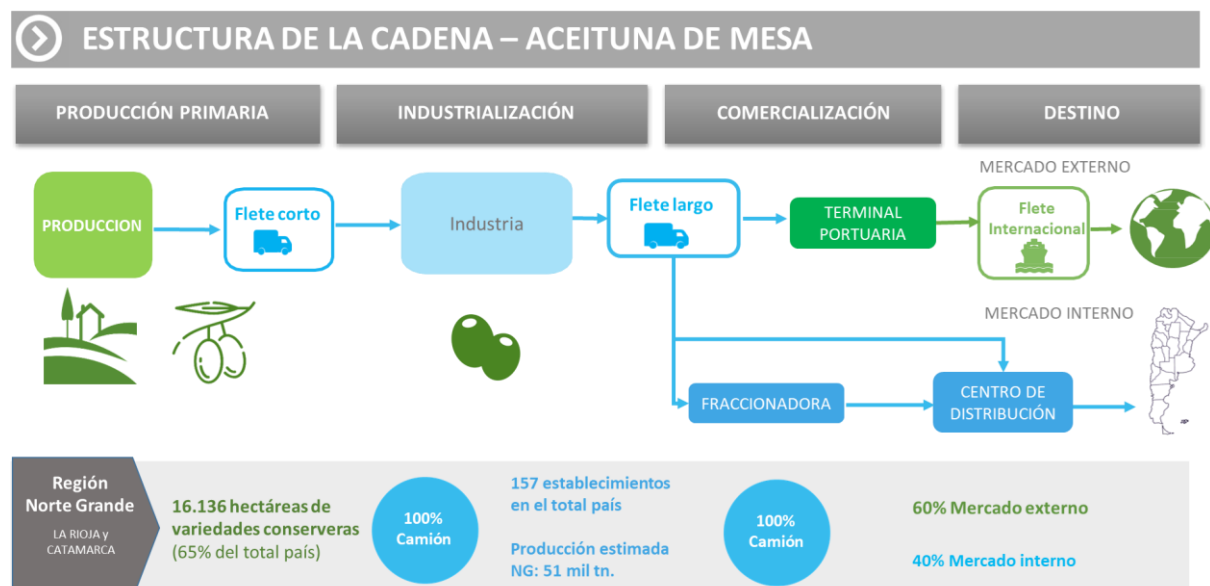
ESTRUCTURA DE LA CADENA – ACEITUNA DE MESA

PRODUCCIÓN PRIMARIA

INDUSTRIALIZACIÓN

COMERCIALIZACIÓN

DESTINO

PRODUCCION

Flete corto

Industria

Flete largo

TERMINAL PORTUARIA

MERCADO EXTERNO

Flete Internacional

MERCADO INTERNO

FRACCIONADORA

CENTRO DE DISTRIBUCIÓN

Región Norte Grande

LA RIOJA y CATAMARCA

16.136 hectáreas de variedades conserveras (65% del total país)

100% Camión

157 establecimientos en el total país

Producción estimada NG: 51 mil tn.

100% Camión

60% Mercado externo

40% Mercado interno